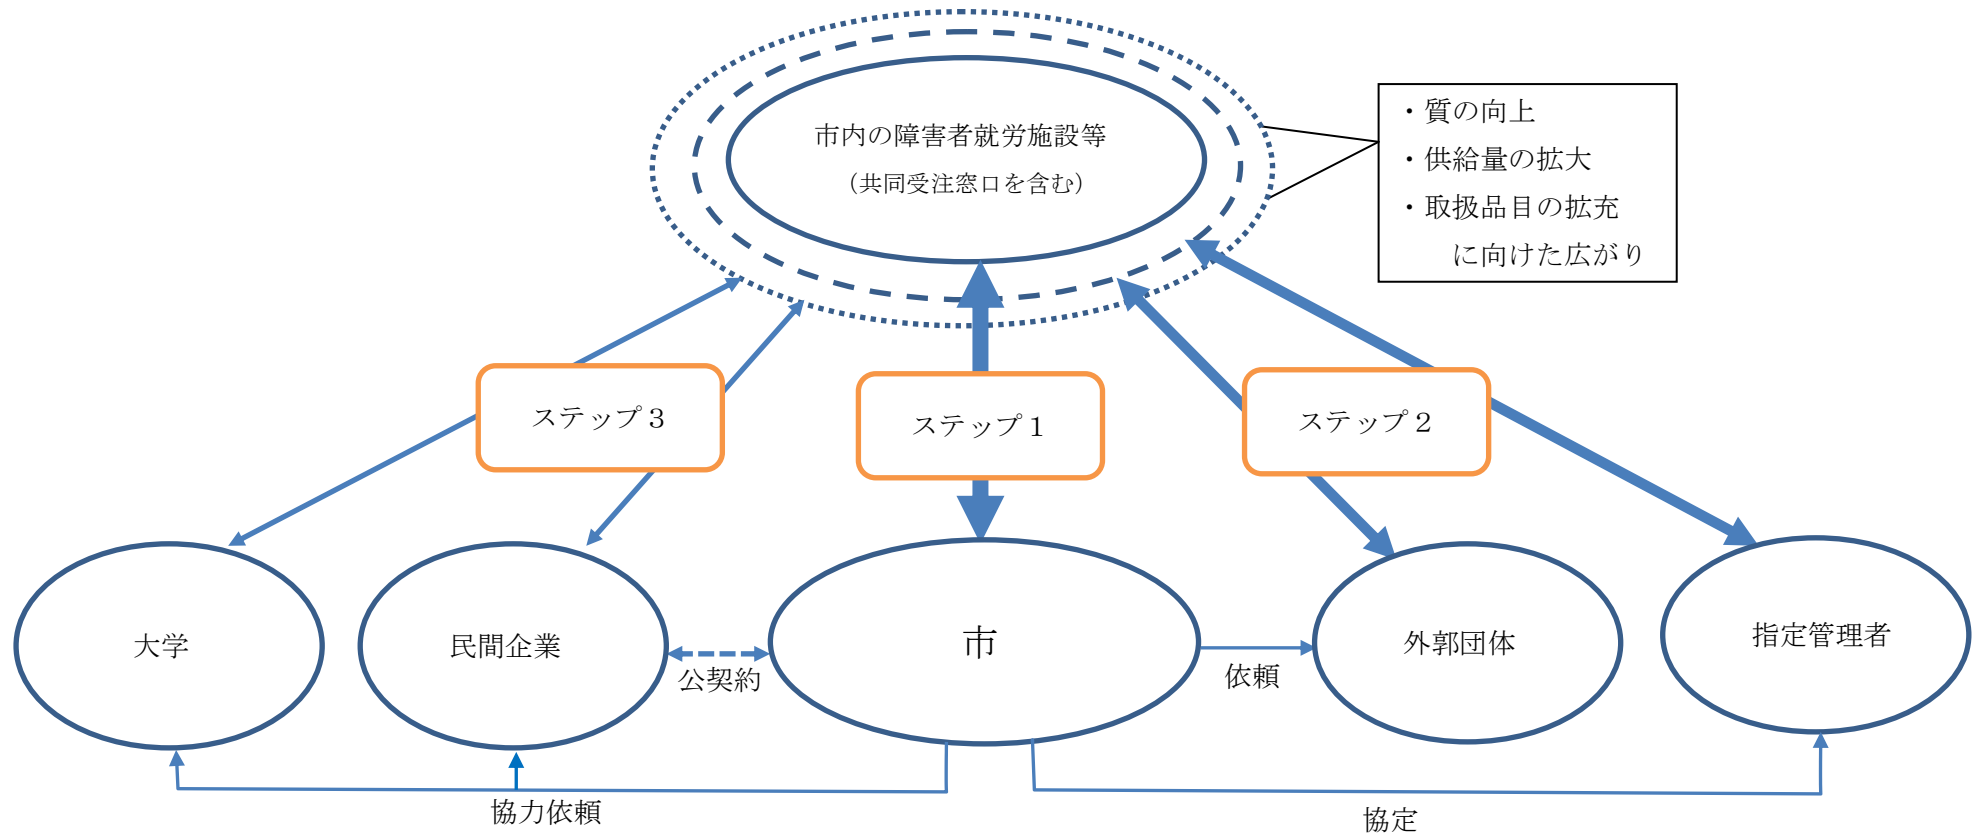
市内の障害者就労施設等
（共同受注窓口を含む）

・質の向上
・供給量の拡大
・取扱品目の拡充
に向けた広がり

ステップ３

ステップ１

ステップ２

大学

民間企業

公契約

市

依頼

外郭団体

指定管理者

協力依頼

協定